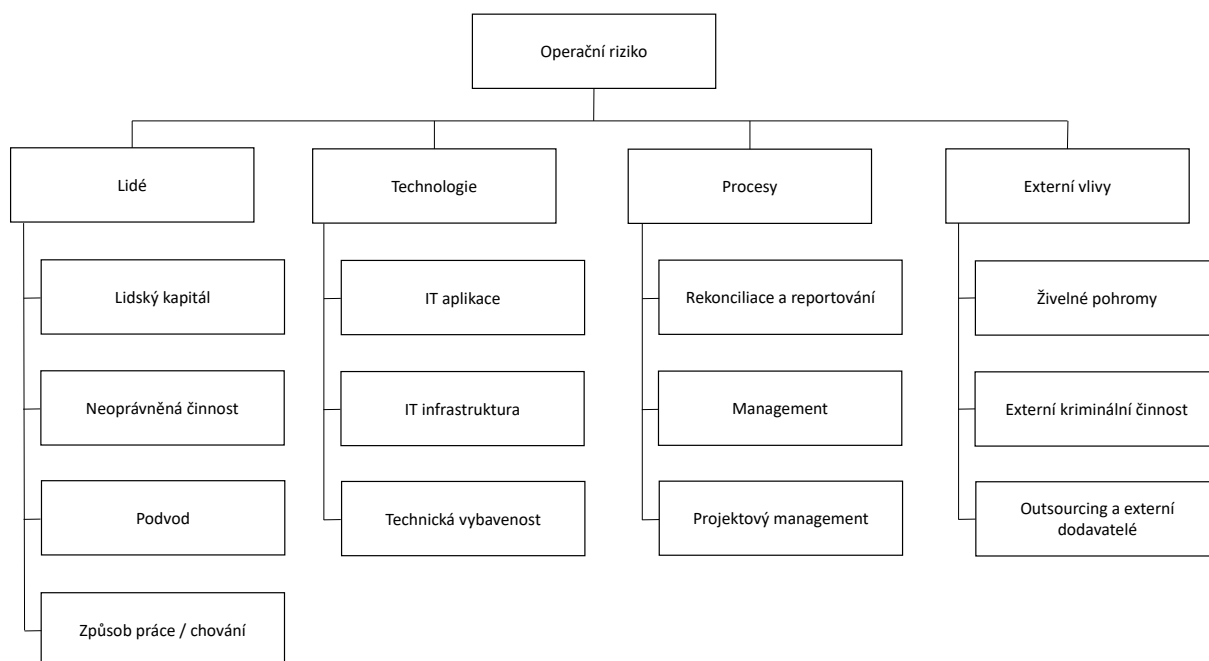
Operační riziko

Lidé

Lidský kapitál

Neoprávněná činnost

Podvod

Způsob práce / chování

Technologie

IT aplikace

IT infrastruktura

Technická vybavenost

Procesy

Rekonciliace a reportování

Management

Projektový management

Externí vlivy

Živelné pohromy

Externí kriminální činnost

Outsourcing a externí dodavatelé